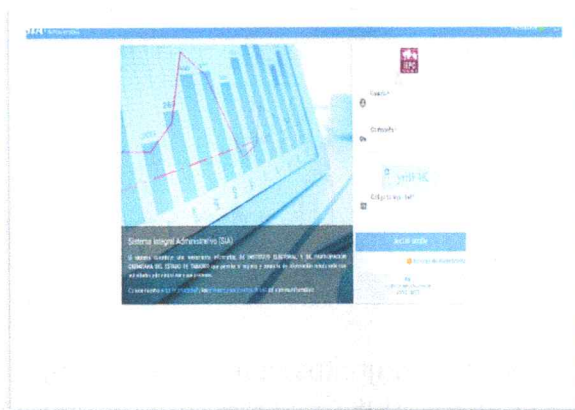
SIA

IEPC

Usuario

Contraseña

Código de seguridad

Iniciar sesión

Sistema Integral Administrativo (SIA)

El sistema constituye una herramienta informática del INSTITUTO ELECTORAL Y DE PARTICIPACIÓN CIUDADANA DEL ESTADO DE TABASCO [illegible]

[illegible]